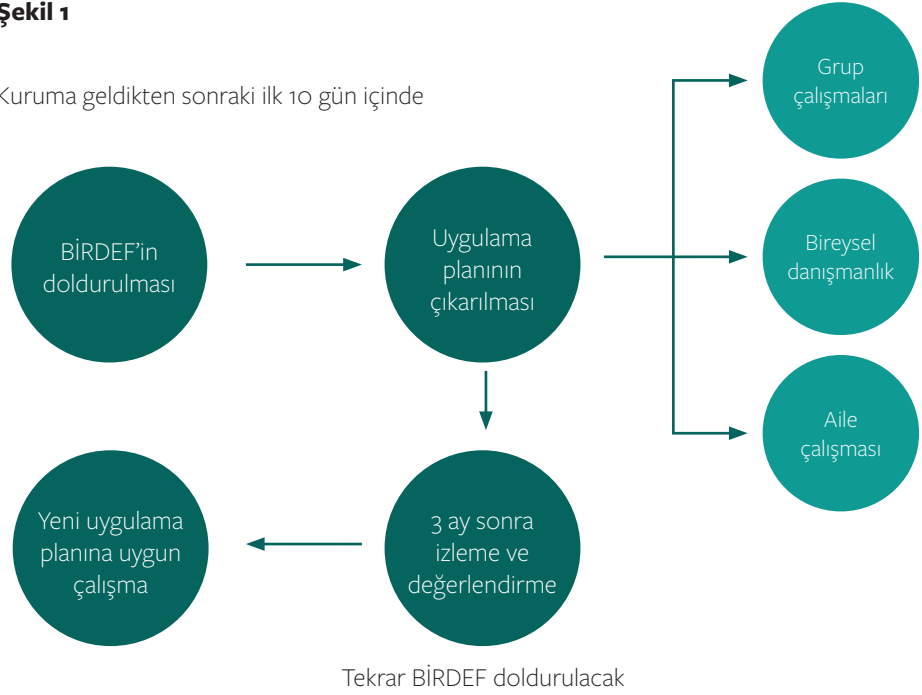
Şekil 1

Kuruma geldikten sonraki ilk 10 gün içinde

BİRDEF'in doldurulması

Uygulama planının çıkarılması

Grup çalışmaları

Bireysel danışmanlık

Aile çalışması

Yeni uygulama planına uygun çalışma

3 ay sonra izleme ve değerlendirme

Tekrar BİRDEF doldurulacak